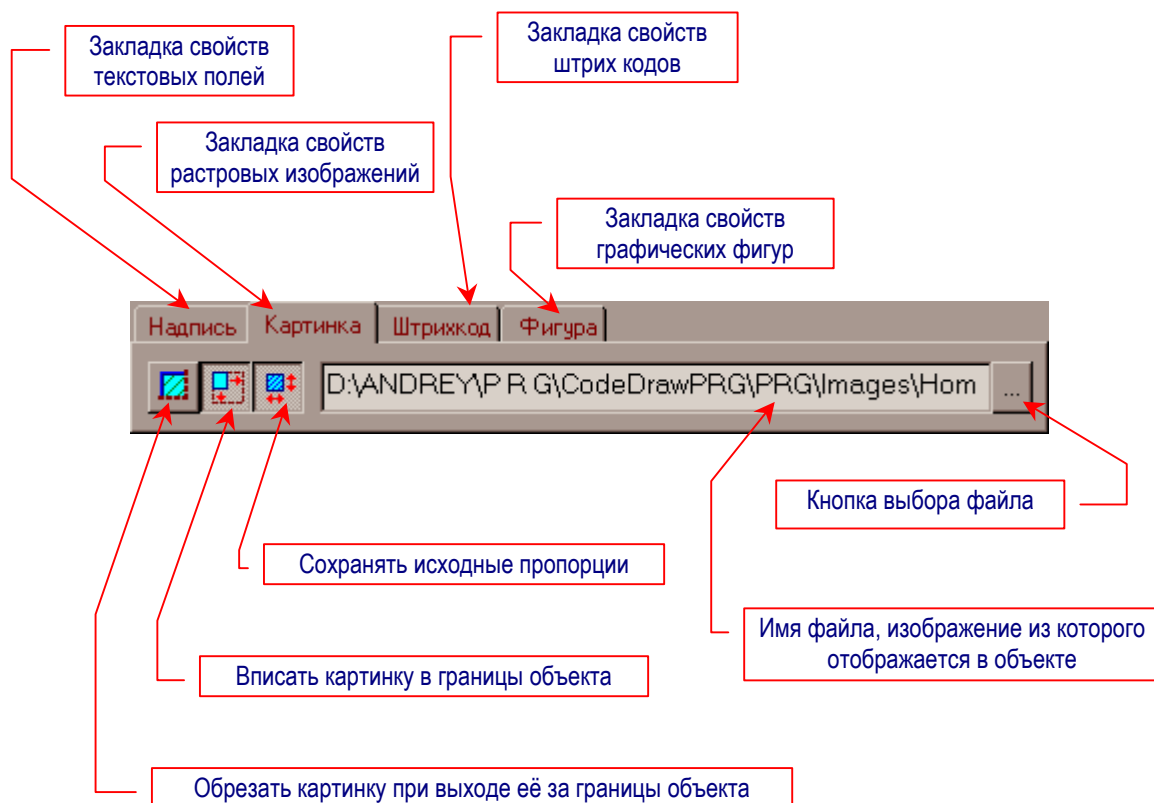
Закладка свойств текстовых полей

Закладка свойств штрих кодов

Закладка свойств растровых изображений

Закладка свойств графических фигур

Надпись

Картинка

Штрихкод

Фигура

D:\ANDREY\P R G\CodeDrawPRG\PRG\Images\Hom

...

Кнопка выбора файла

Сохранять исходные пропорции

Имя файла, изображение из которого отображается в объекте

Вписать картинку в границы объекта

Обрезать картинку при выходе её за границы объекта